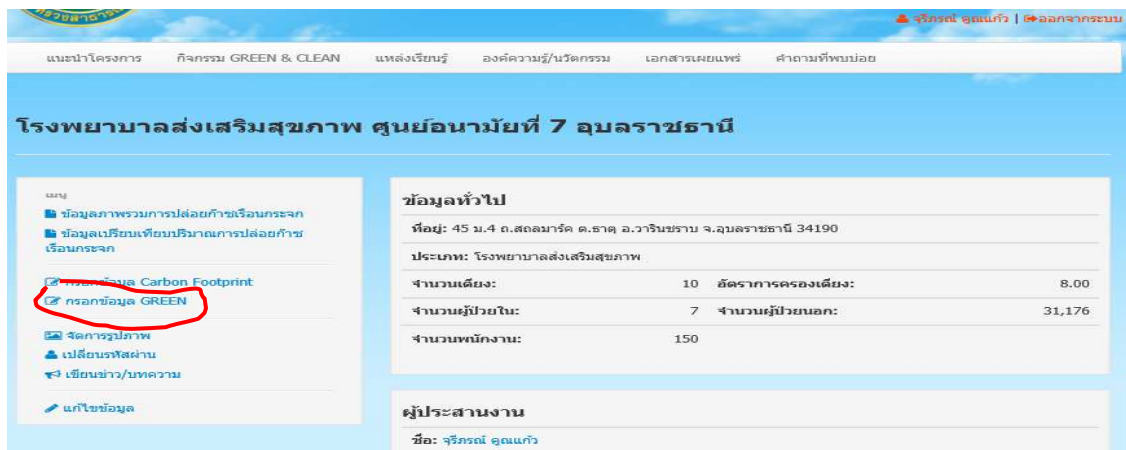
จุรีภรณ์ คูณแก้ว | ออกจากระบบ

แนะนำโครงการ กิจกรรม GREEN & CLEAN แหล่งเรียนรู้ องค์ความรู้/นวัตกรรม เอกสารเผยแพร่ คำถามที่พบบ่อย

โรงพยาบาลส่งเสริมสุขภาพ ศูนย์อนามัยที่ 7 อุบลราชธานี

เมนู
ข้อมูลภาพรวมการปล่อยก๊าซเรือนกระจก
ข้อมูลเปรียบเทียบปริมาณการปล่อยก๊าซเรือนกระจก
กรอกข้อมูล Carbon Footprint
กรอกข้อมูล GREEN
จัดการรูปภาพ
เปลี่ยนรหัสผ่าน
เขียนข่าว/บทความ
แก้ไขข้อมูล

ข้อมูลทั่วไป
ที่อยู่: 45 ม.4 ถ.สถลมาร์ค ต.ธาตุ อ.วารินชำราบ จ.อุบลราชธานี 34190
ประเภท: โรงพยาบาลส่งเสริมสุขภาพ

| | | | |
|---|---|---|---|
| จำนวนเตียง: | 10 | อัตราการครองเตียง: | 8.00 |
| จำนวนผู้ป่วยใน: | 7 | จำนวนผู้ป่วยนอก: | 31,176 |
| จำนวนพนักงาน: | 150 | | |

ผู้ประสานงาน
ชื่อ: จุรีภรณ์ คูณแก้ว